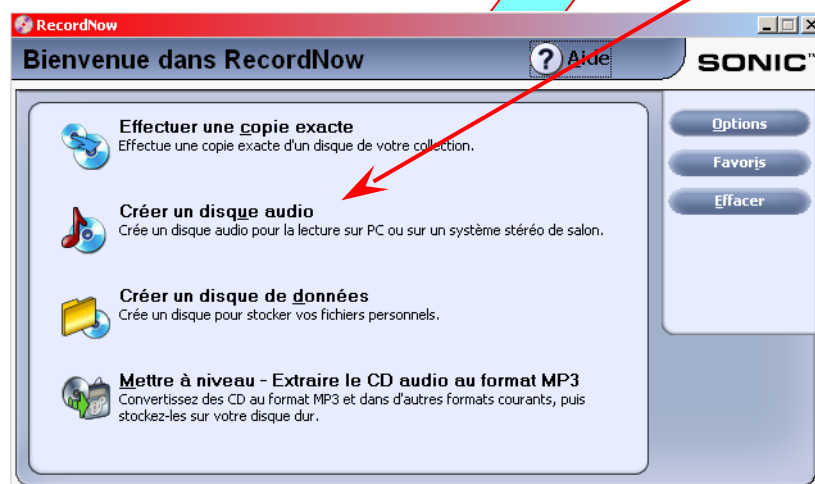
RecordNow

Bienvenue dans RecordNow

Aide

SONIC

Effectuer une copie exacte
Effectue une copie exacte d'un disque de votre collection.

Créer un disque audio
Crée un disque audio pour la lecture sur PC ou sur un système stéréo de salon.

Créer un disque de données
Crée un disque pour stocker vos fichiers personnels.

Mettre à niveau - Extraire le CD audio au format MP3
Convertissez des CD au format MP3 et dans d'autres formats courants, puis stockez-les sur votre disque dur.

Options

Favoris

Effacer